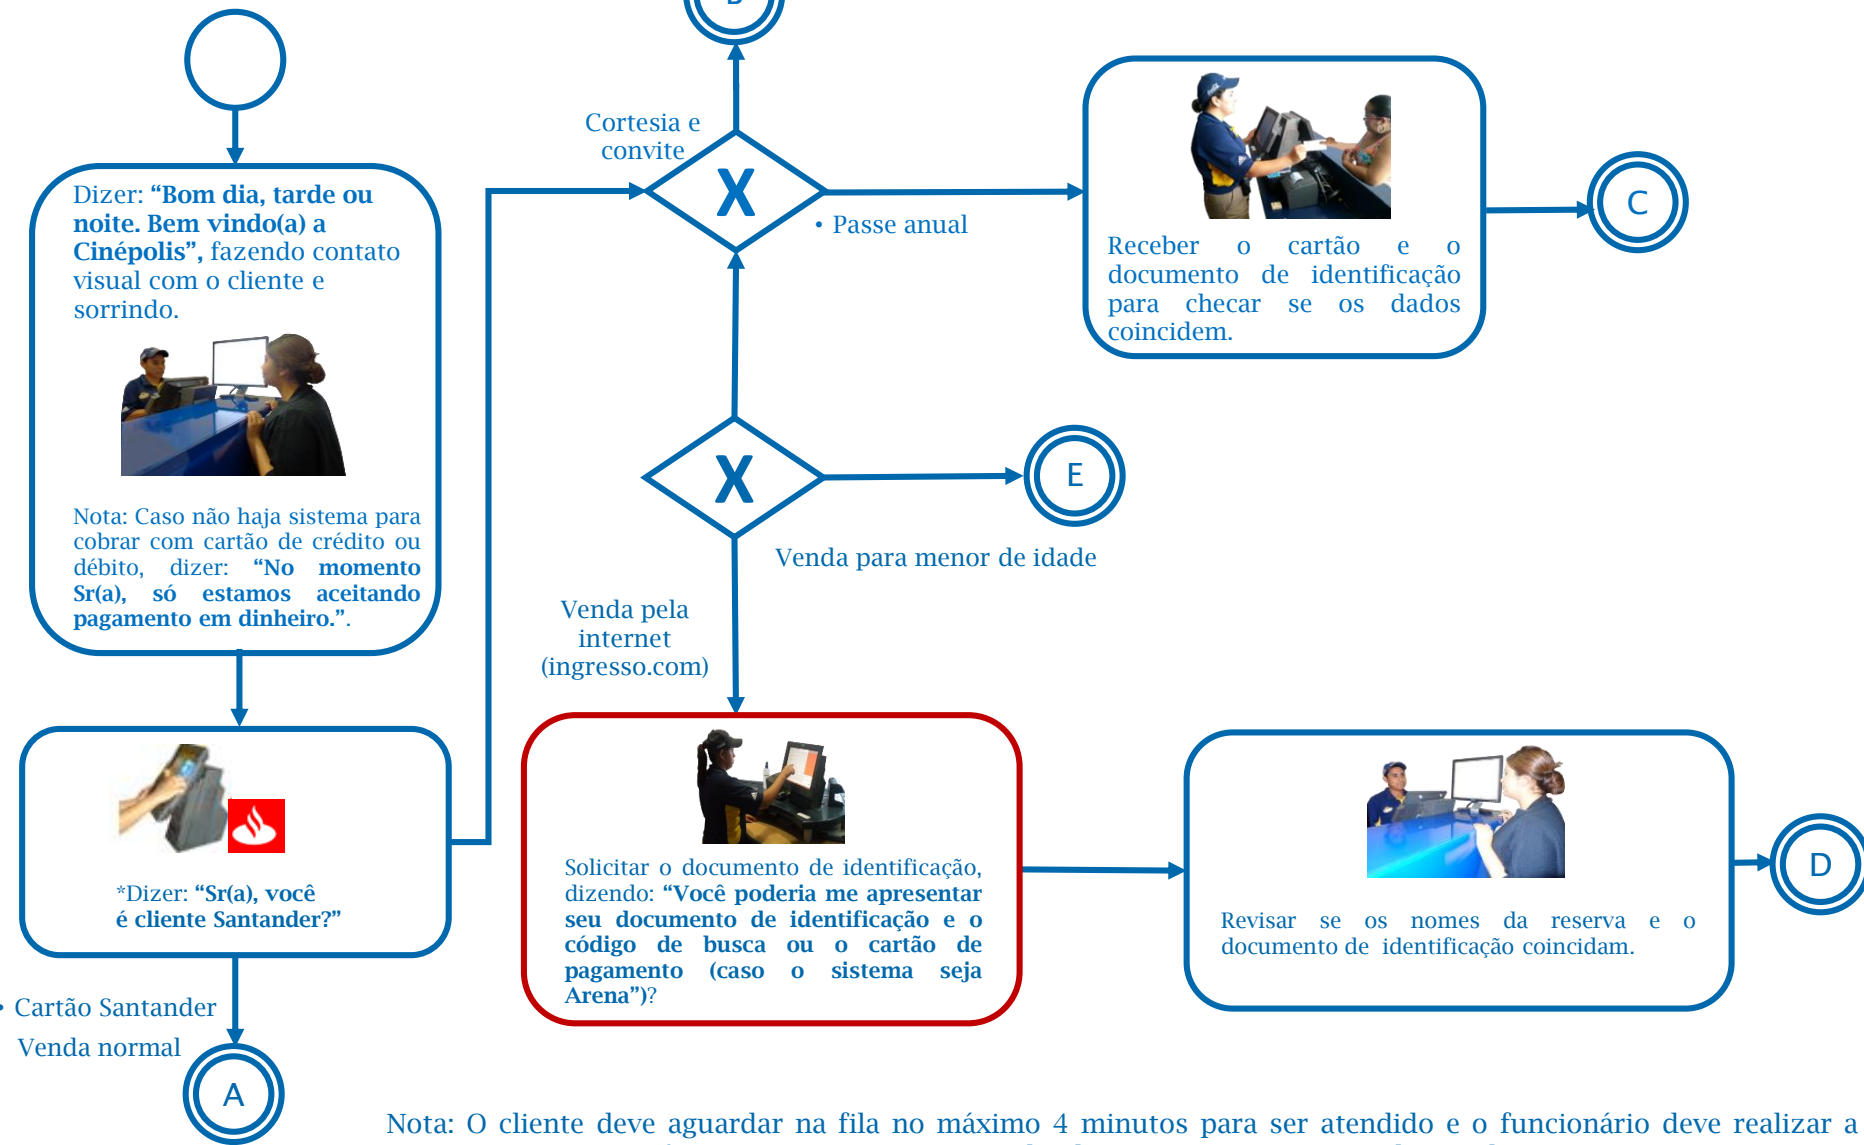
Dizer: **“Bom dia, tarde ou noite. Bem vindo(a) a Cinépolis”**, fazendo contato visual com o cliente e sorrindo.

Nota: Caso não haja sistema para cobrar com cartão de crédito ou débito, dizer: **“No momento Sr(a), só estamos aceitando pagamento em dinheiro.”**.

*Dizer: **“Sr(a), você é cliente Santander?”**

• Cartão Santander

Venda normal

A

Cortesia e convite

X

• Passe anual

Receber o cartão e o documento de identificação para checar se os dados coincidem.

C

X

E

Venda para menor de idade

Venda pela internet (ingresso.com)

Solicitar o documento de identificação, dizendo: **“Você poderia me apresentar seu documento de identificação e o código de busca ou o cartão de pagamento (caso o sistema seja Arena”)**?

Revisar se os nomes da reserva e o documento de identificação coincidam.

D

Nota: O cliente deve aguardar na fila no máximo 4 minutos para ser atendido e o funcionário deve realizar a